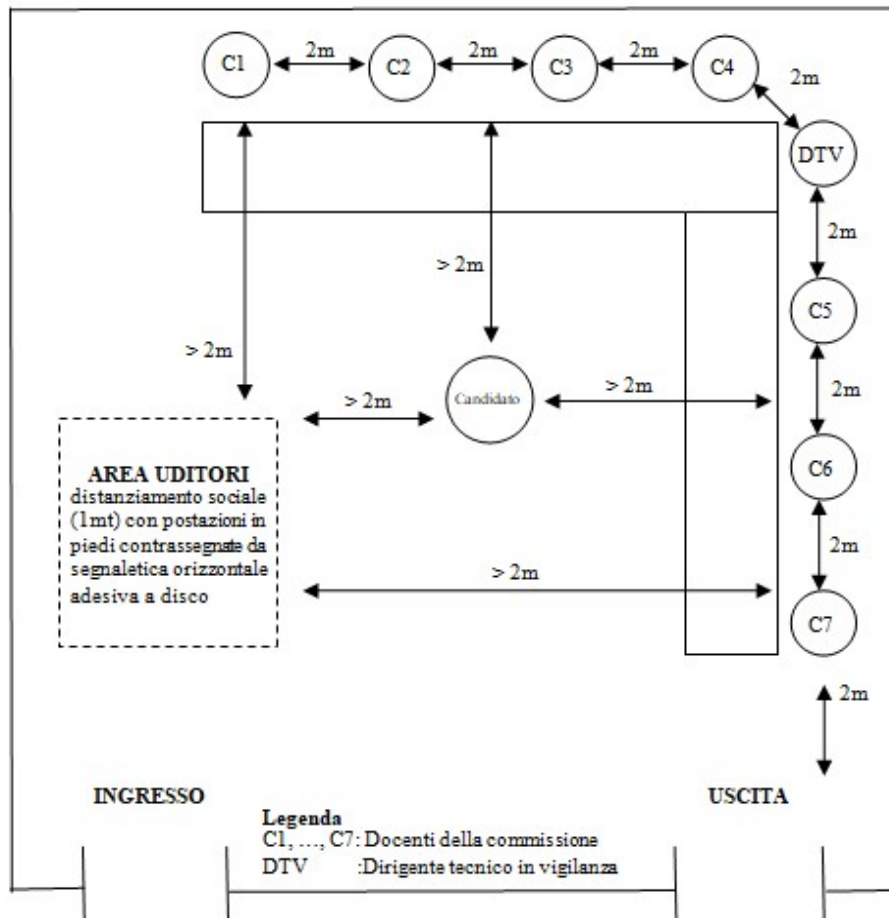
C1 2m C2 2m C3 2m C4 2m

DTV

2m

> 2m

C5

> 2m

2m

> 2m Candidato > 2m

C6

AREA UDITORI
distanziamento sociale (1mt) con postazioni in piedi contrassegnate da segnaletica orizzontale adesiva a disco

2m

> 2m

C7

2m

INGRESSO

USCITA

Legenda
C1, …, C7: Docenti della commissione
DTV :Dirigente tecnico in vigilanza